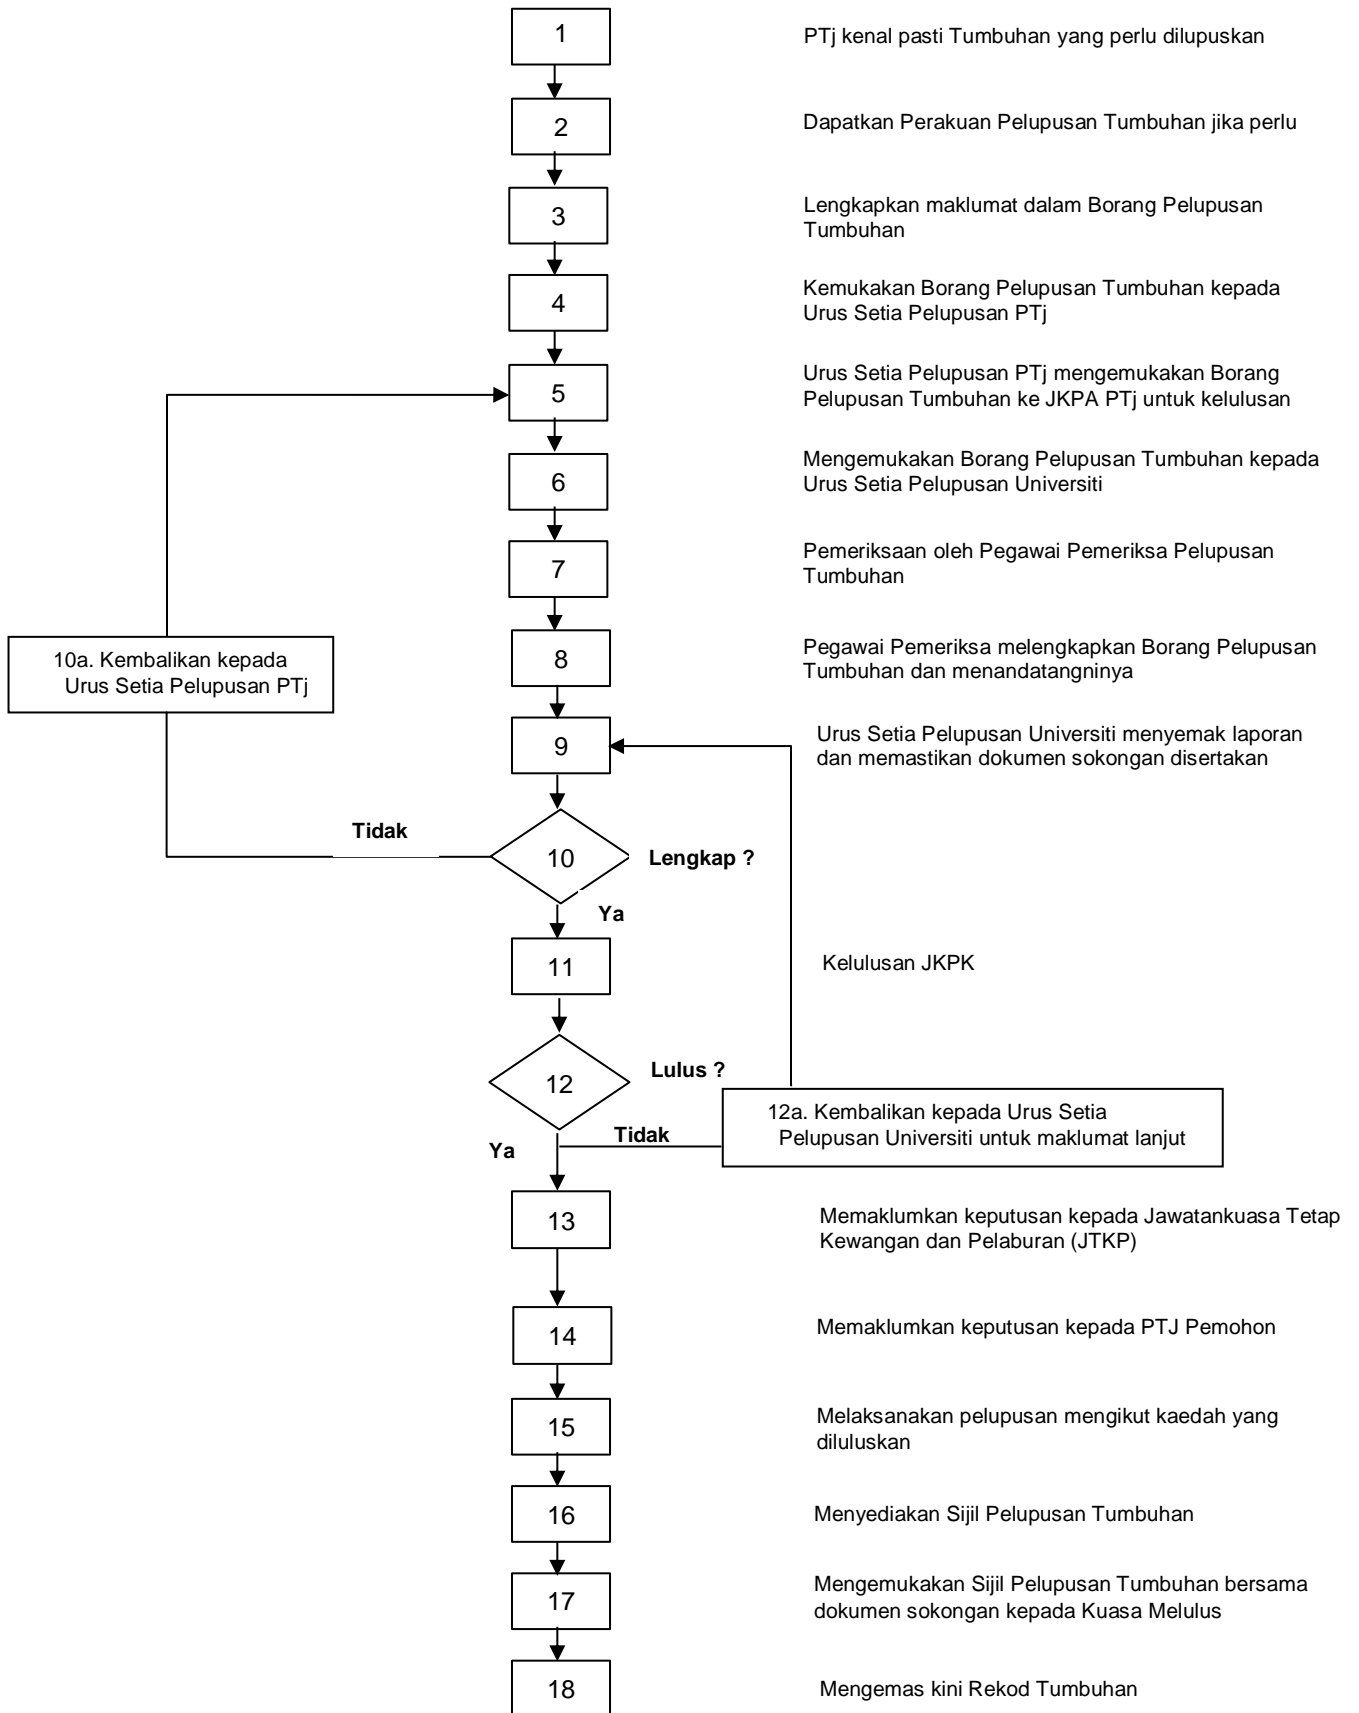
1

PTj kenal pasti Tumbuhan yang perlu dilupuskan

2

Dapatkan Perakuan Pelupusan Tumbuhan jika perlu

3

Lengkapkan maklumat dalam Borang Pelupusan Tumbuhan

4

Kemukakan Borang Pelupusan Tumbuhan kepada Urus Setia Pelupusan PTj

5

Urus Setia Pelupusan PTj mengemukakan Borang Pelupusan Tumbuhan ke JKPA PTj untuk kelulusan

6

Mengemukakan Borang Pelupusan Tumbuhan kepada Urus Setia Pelupusan Universiti

7

Pemeriksaan oleh Pegawai Pemeriksa Pelupusan Tumbuhan

10a. Kembalikan kepada Urus Setia Pelupusan PTj

8

Pegawai Pemeriksa melengkapkan Borang Pelupusan Tumbuhan dan menandatangninya

9

Urus Setia Pelupusan Universiti menyemak laporan dan memastikan dokumen sokongan disertakan

Tidak

10

Lengkap ?

Ya

11

Kelulusan JKPK

12

Lulus ?

12a. Kembalikan kepada Urus Setia Pelupusan Universiti untuk maklumat lanjut

Tidak

Ya

13

Memaklumkan keputusan kepada Jawatankuasa Tetap Kewangan dan Pelaburan (JTKP)

14

Memaklumkan keputusan kepada PTJ Pemohon

15

Melaksanakan pelupusan mengikut kaedah yang diluluskan

16

Menyediakan Sijil Pelupusan Tumbuhan

17

Mengemukakan Sijil Pelupusan Tumbuhan bersama dokumen sokongan kepada Kuasa Melulus

18

Mengemas kini Rekod Tumbuhan